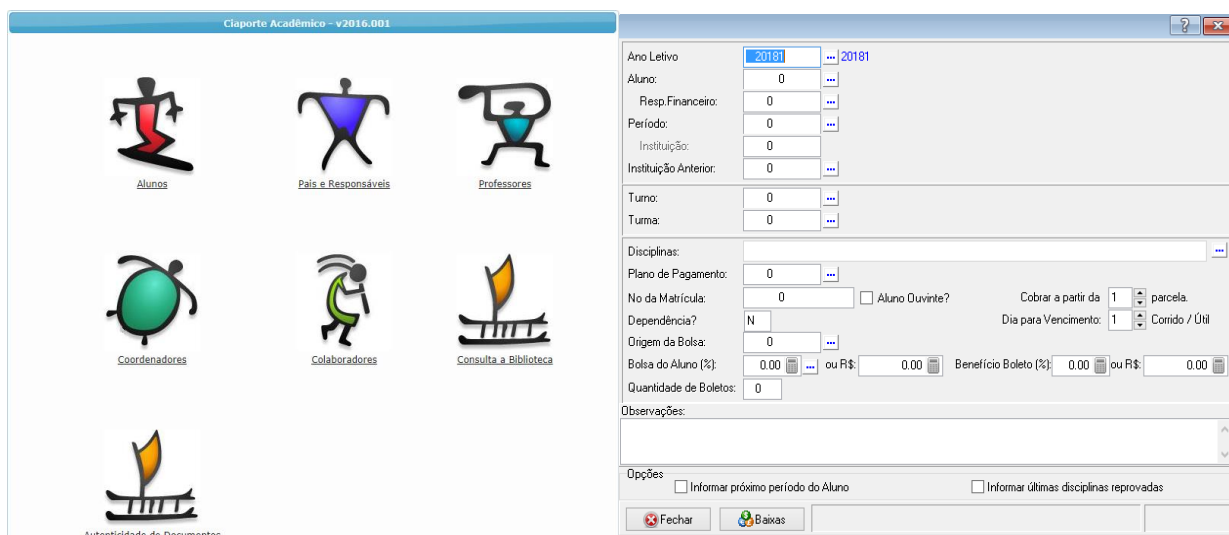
Ciaporte Acadêmico - v2016.001

Alunos

Pais e Responsáveis

Professores

Coordenadores

Colaboradores

Consulta a Biblioteca

Autenticidade de Documentos

?

Ano Letivo 20181 ... 20181
Aluno: 0 ...
Resp.Financeiro: 0 ...
Período: 0 ...
Instituição: 0
Instituição Anterior: 0 ...
Turno: 0 ...
Turma: 0 ...
Disciplinas: ...
Plano de Pagamento: 0 ...
No da Matrícula: 0 Aluno Ouvinte? Cobrar a partir da 1 parcela.
Dependência? N Dia para Vencimento: 1 Corrido / Útil
Origem da Bolsa: 0 ...
Bolsa do Aluno (%): 0.00 ... ou R$: 0.00 Benefício Boleto (%): 0.00 ou R$: 0.00
Quantidade de Boletos: 0
Observações:
Opções
Informar próximo período do Aluno
Informar últimas disciplinas reprovadas
Fechar
Baixas